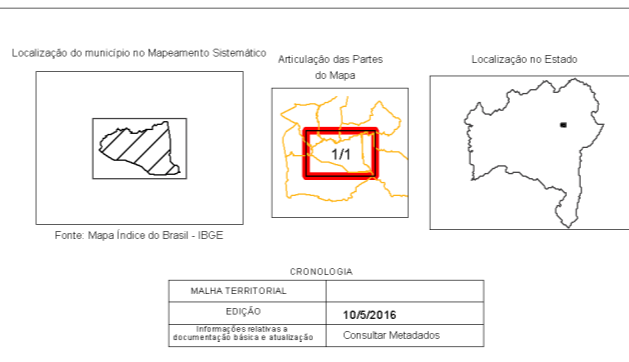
Localização do município no Mapeamento Sistemático

Fonte: Mapa Índice do Brasil - IBGE

Articulação das Partes do Mapa

1/1

Localização no Estado

CRONOLOGIA

| MALHA TERRITORIAL | |
|---|---|
| EDIÇÃO | 10/5/2016 |
| Informações relativas a documentação básica e atualização | Consultar Metadados |